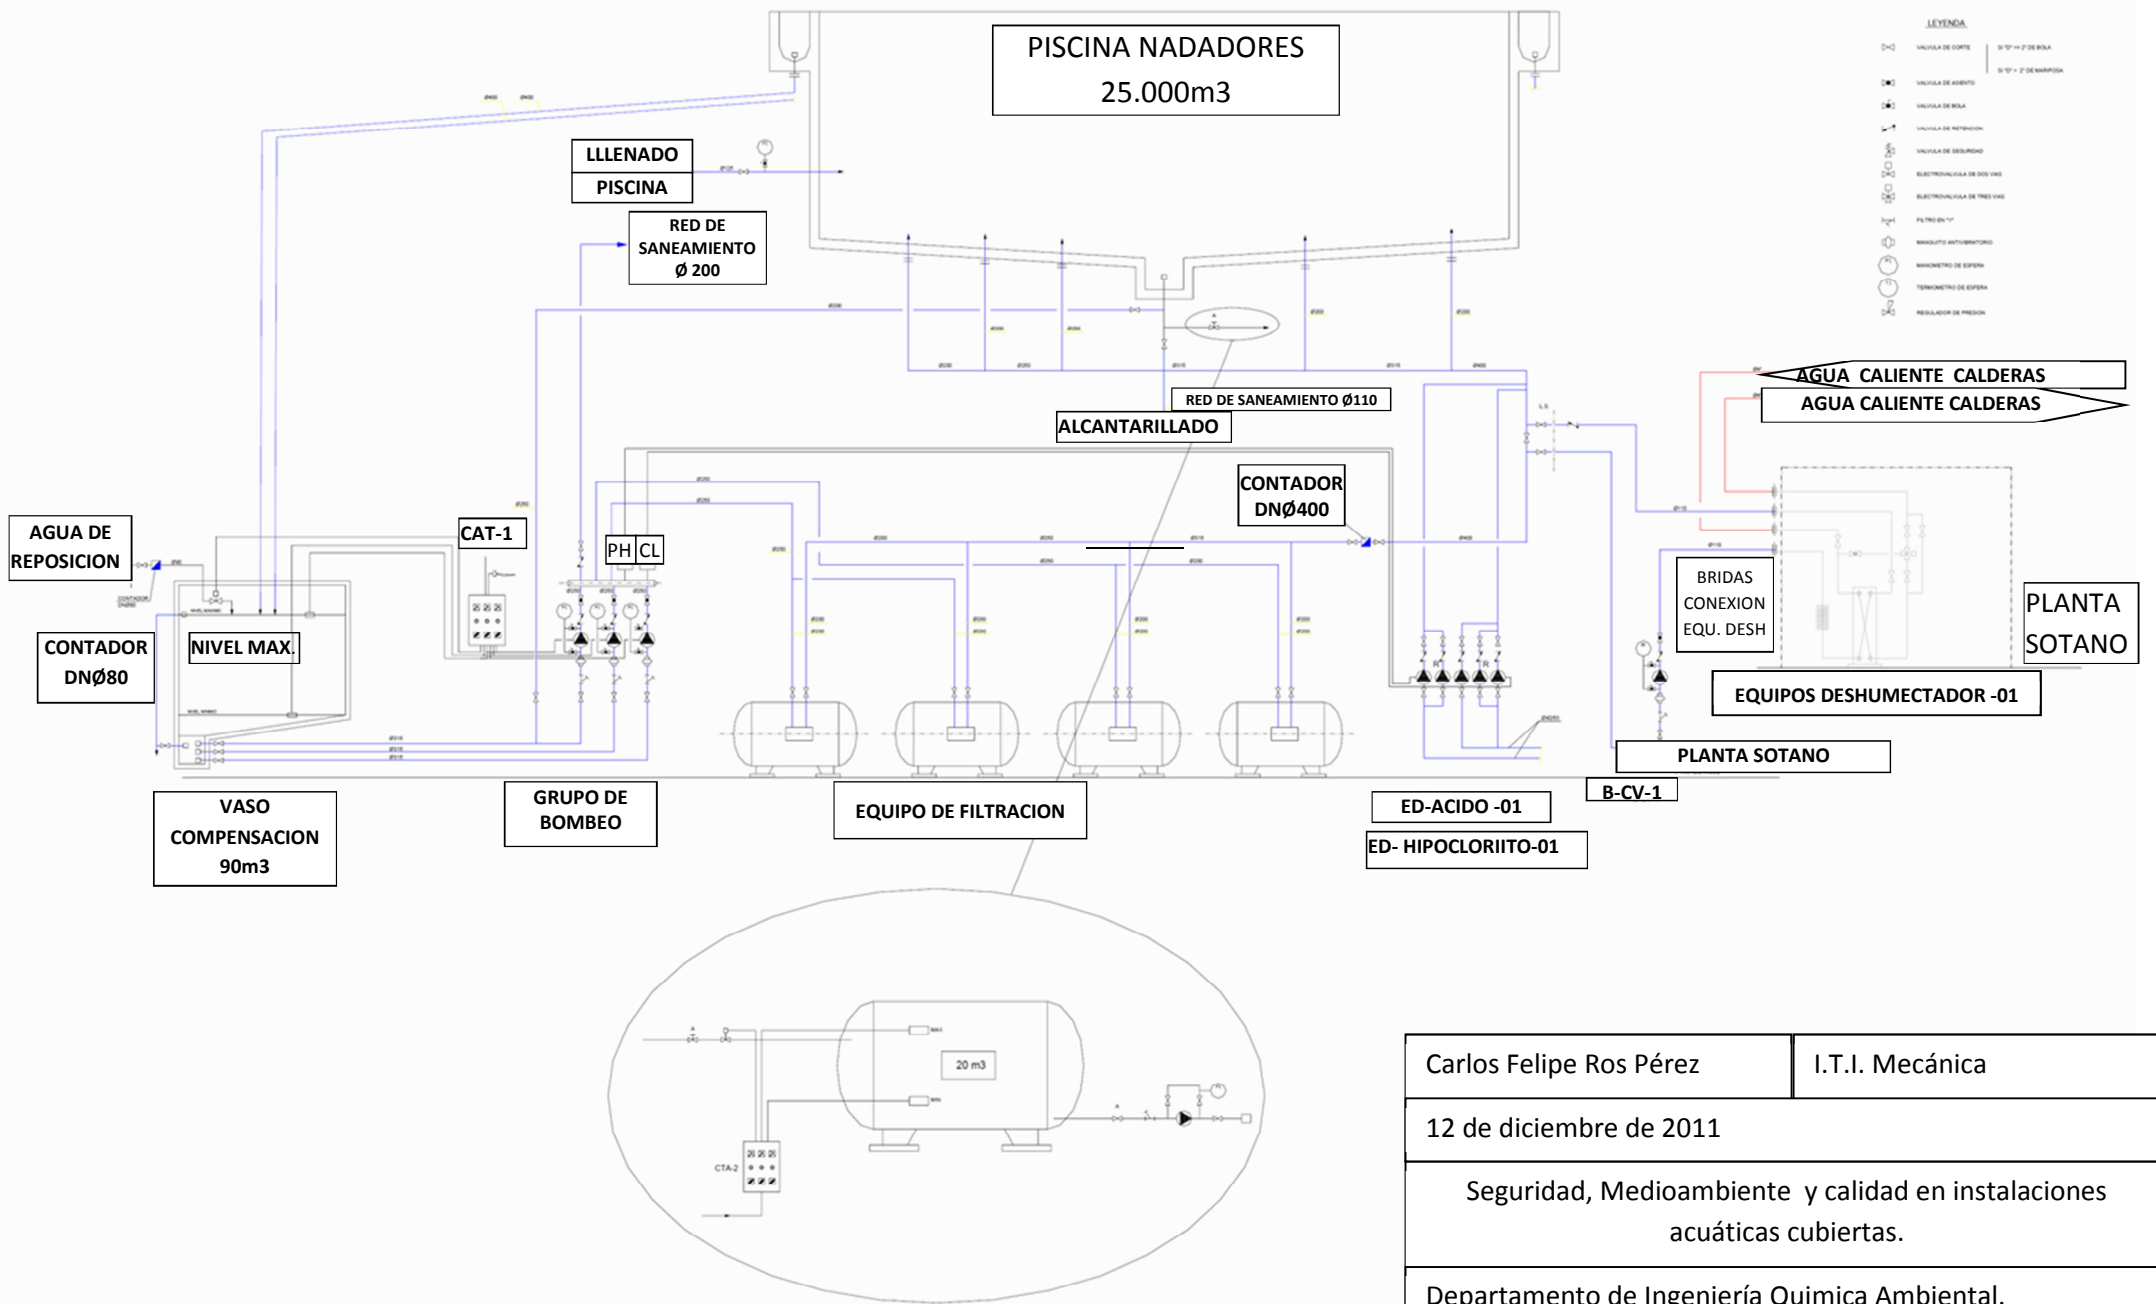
PISCINA NADADORES
25.000m3

LEYENDA

LLLENADO
PISCINA

RED DE
SANEAMIENTO
Ø 200

RED DE SANEAMIENTO Ø110

ALCANTARILLADO

AGUA CALIENTE CALDERAS

AGUA CALIENTE CALDERAS

CONTADOR
DNØ400

AGUA DE
REPOSICION

CAT-1

PH CL

CONTADOR
DNØ80

NIVEL MAX.

BRIDAS
CONEXION
EQU. DESH

PLANTA
SOTANO

EQUIPOS DESHUMECTADOR -01

PLANTA SOTANO

B-CV-1

VASO
COMPENSACION
90m3

GRUPO DE
BOMBEO

EQUIPO DE FILTRACION

ED-ACIDO -01

ED- HIPOCLORIITO-01

20 m3

CTA-2

| Carlos Felipe Ros Pérez | I.T.I. Mecánica |
|---|---|
| 12 de diciembre de 2011 | |
| Seguridad, Medioambiente y calidad en instalaciones acuáticas cubiertas. | |
| Departamento de Ingeniería Quimica Ambiental. | |